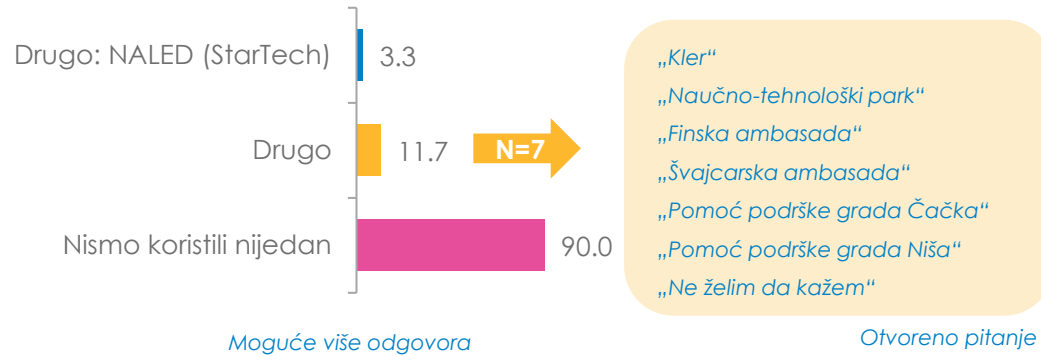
Drugo: NALED (StarTech) 3.3

Drugo 11.7

N=7

Nismo koristili nijedan 90.0

„Kler“

„Naučno-tehnološki park“

„Finska ambasada“

„Švajcarska ambasada“

„Pomoć podrške grada Čačka“

„Pomoć podrške grada Niša“

„Ne želim da kažem“

Moguće više odgovora

Otvoreno pitanje